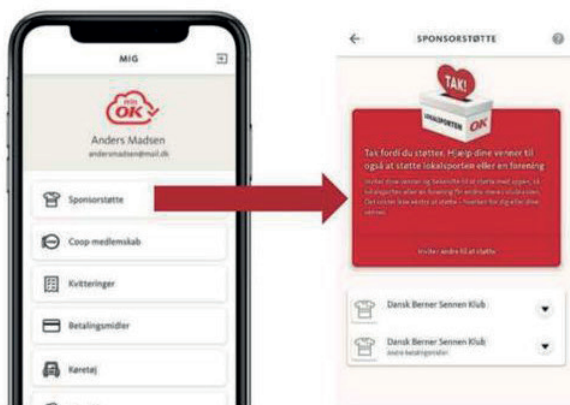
MIG

min OK

Anders Madsen
andersmadsen@mail.dk

Sponsorstøtte

Coop medlemskab

Kvitteringer

Betalingsmidler

Køretøj

SPONSORSTØTTE

TAK!

LOKALSPORTEN OK

Tak fordi du støtter. Hjælp dine venner til også at støtte lokalsporten eller en forening

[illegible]

Inviter andre til at støtte

Dansk Berner Sennen Klub

Dansk Berner Sennen Klub
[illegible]